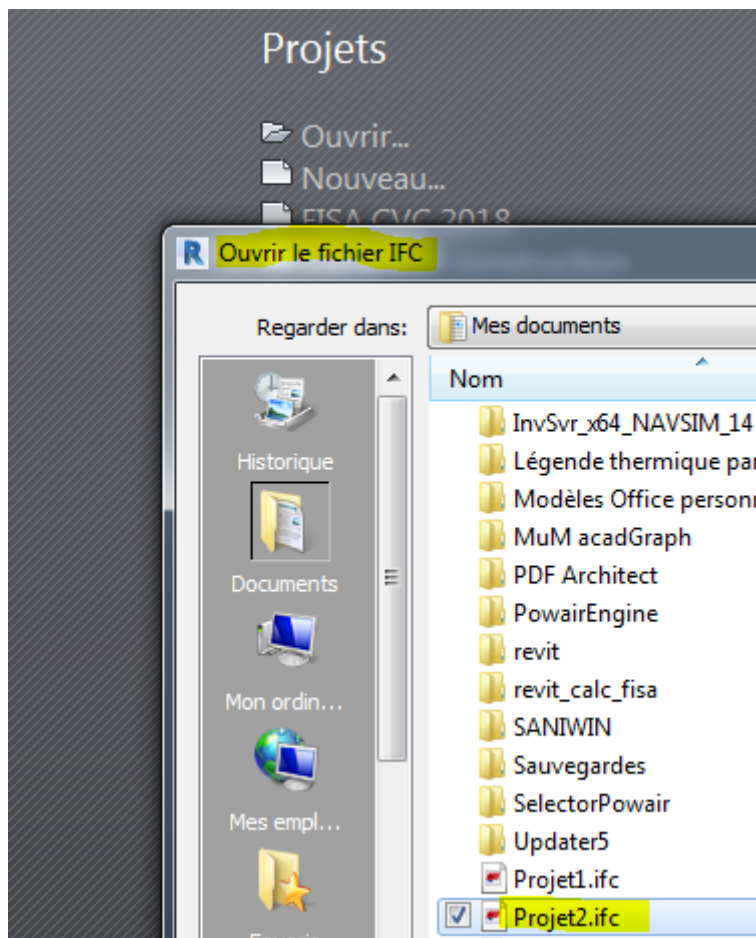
Projets

Ouvrir...
Nouveau...
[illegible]

Ouvrir le fichier IFC

Regarder dans: Mes documents

Historique
Documents
Mon ordin...
Mes empl...
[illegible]

Nom
InvSvr_x64_NAVSIM_14
Légende thermique par
Modèles Office personn
MuM acadGraph
PDF Architect
PowairEngine
revit
revit_calc_fisa
SANIWIN
Sauvegardes
SelectorPowair
Updater5
Projet1.ifc
Projet2.ifc